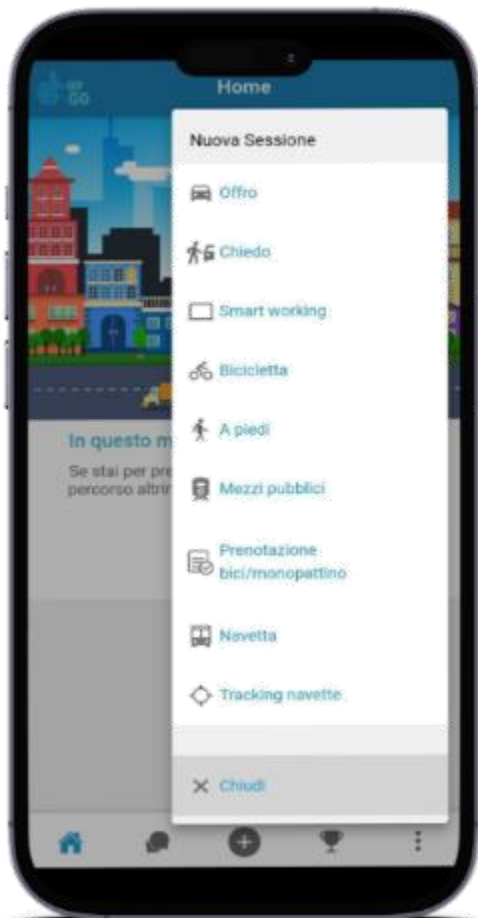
GO

Home

Nuova Sessione

Offro

Chiedo

Smart working

Bicicletta

A piedi

Mezzi pubblici

Prenotazione bici/monopattino

Navetta

Tracking navette

Chiudi

In questo m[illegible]

Se stai per pre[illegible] percorso altrin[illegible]